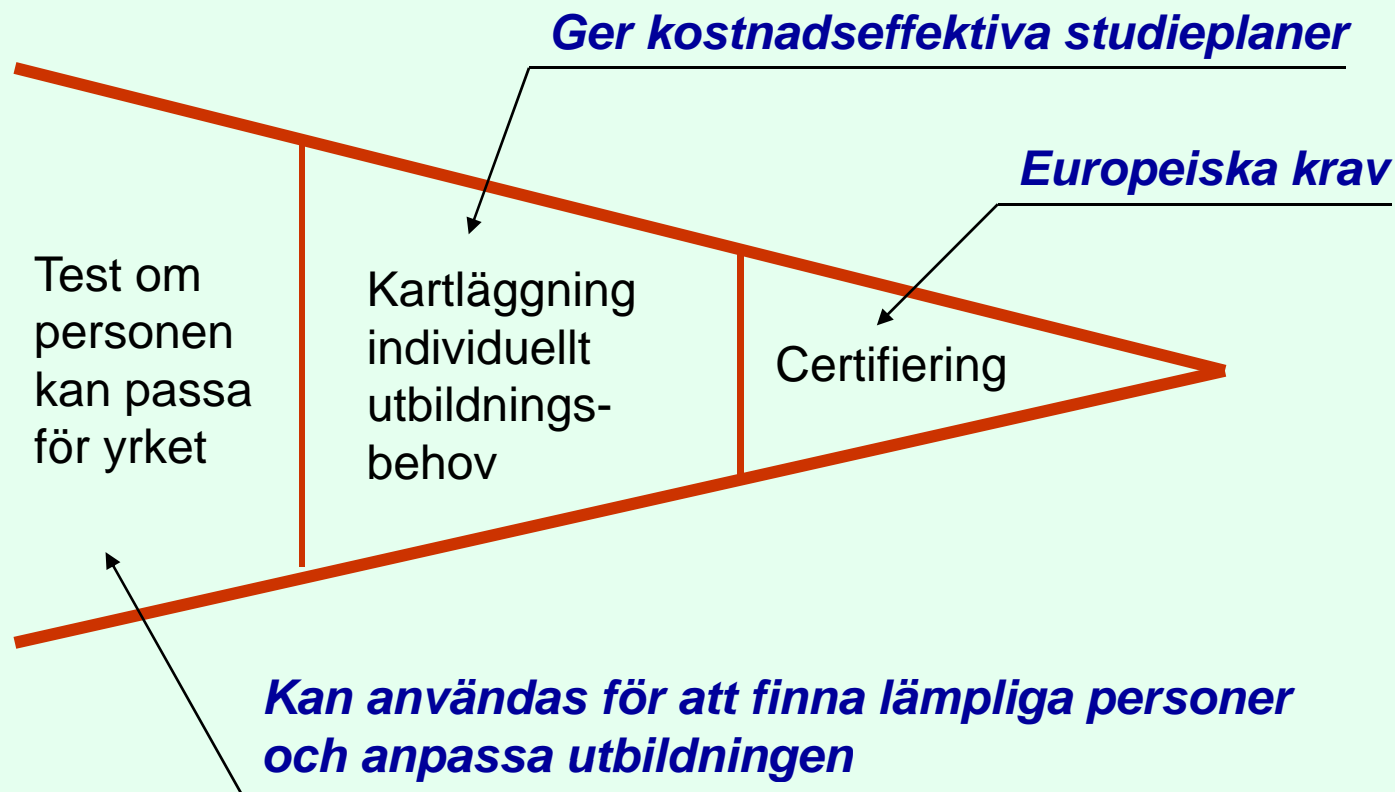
Ger kostnadseffektiva studieplaner

Europeiska krav

Test om personen kan passa för yrket

Kartläggning individuellt utbildningsbehov

Certifiering

Kan användas för att finna lämpliga personer och anpassa utbildningen